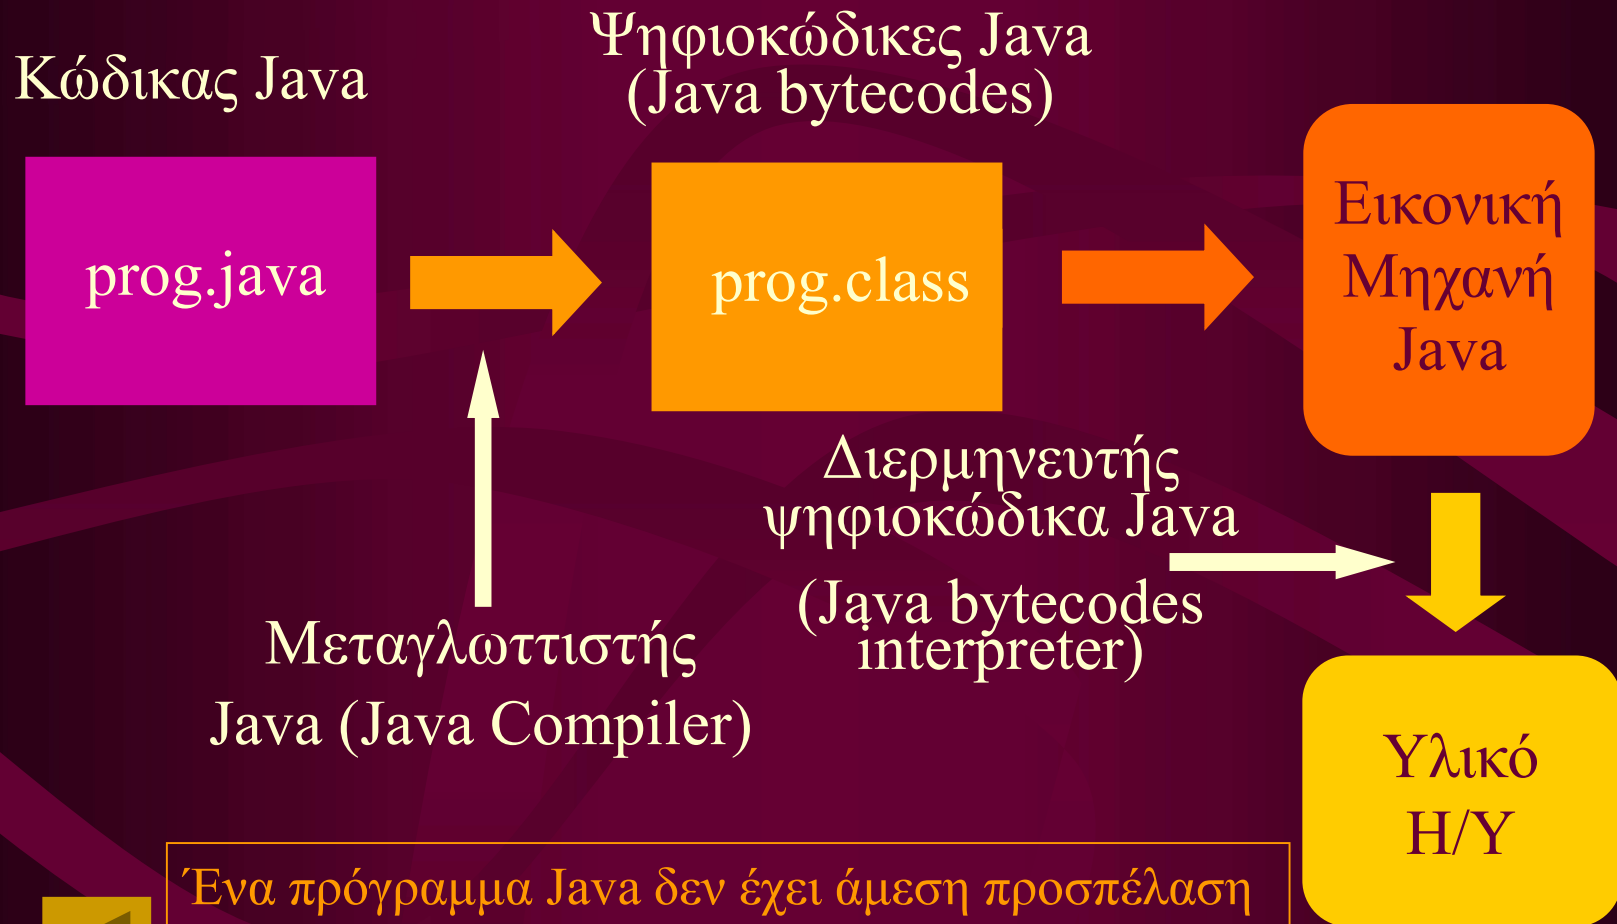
Κώδικας Java

Ψηφιοκώδικες Java (Java bytecodes)

prog.java

prog.class

Εικονική Μηχανή Java

Διερμηνευτής ψηφιοκώδικα Java

(Java bytecodes interpreter)

Μεταγλωττιστής Java (Java Compiler)

Υλικό Η/Υ

Ένα πρόγραμμα Java δεν έχει άμεση προσπέλαση